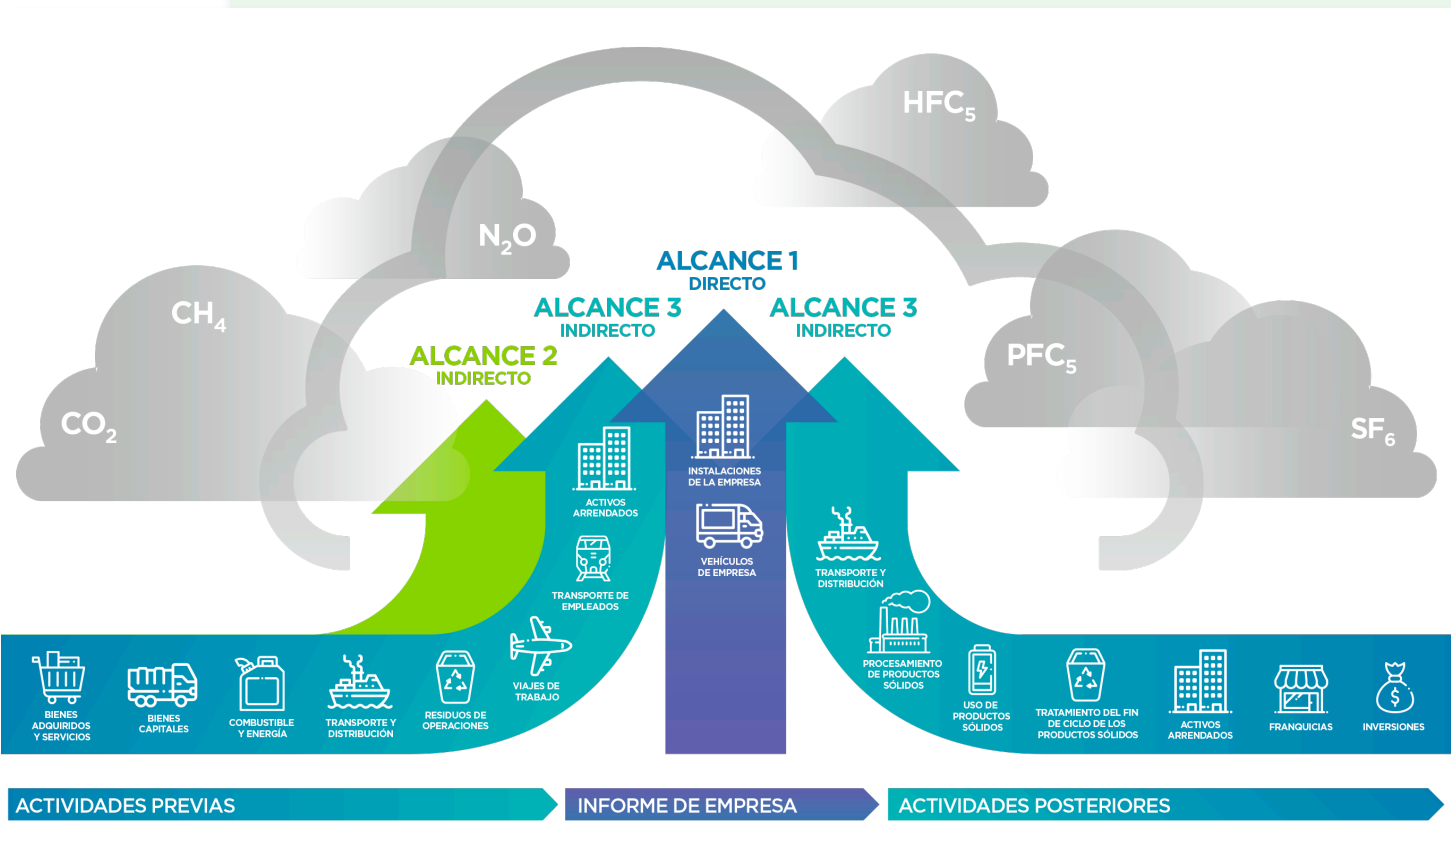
HFC$_5$

N$_2$O

CH$_4$

CO$_2$

PFC$_5$

SF$_6$

ALCANCE 1
DIRECTO

ALCANCE 3
INDIRECTO

ALCANCE 3
INDIRECTO

ALCANCE 2
INDIRECTO

INSTALACIONES DE LA EMPRESA

VEHÍCULOS DE EMPRESA

ACTIVOS ARRENDADOS

TRANSPORTE DE EMPLEADOS

VIAJES DE TRABAJO

TRANSPORTE Y DISTRIBUCIÓN

PROCESAMIENTO DE PRODUCTOS SÓLIDOS

BIENES ADQUIRIDOS Y SERVICIOS

BIENES CAPITALES

COMBUSTIBLE Y ENERGÍA

TRANSPORTE Y DISTRIBUCIÓN

RESIDUOS DE OPERACIONES

USO DE PRODUCTOS SÓLIDOS

TRATAMIENTO DEL FIN DE CICLO DE LOS PRODUCTOS SÓLIDOS

ACTIVOS ARRENDADOS

FRANQUICIAS

INVERSIONES

ACTIVIDADES PREVIAS

INFORME DE EMPRESA

ACTIVIDADES POSTERIORES